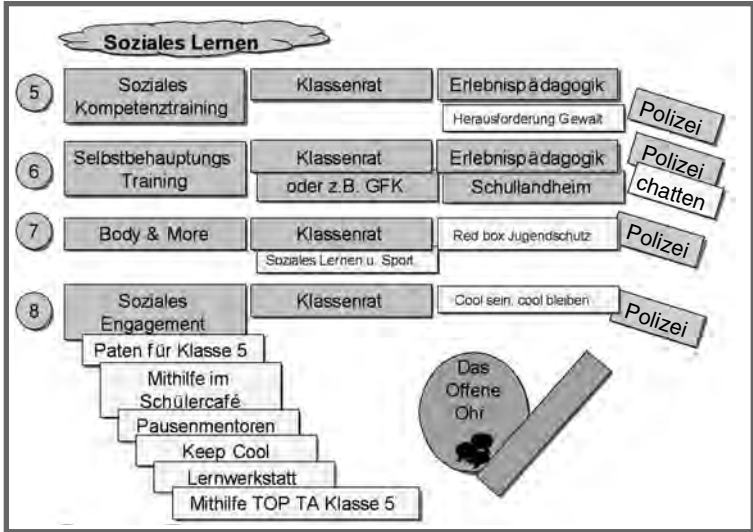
Soziales Lernen

5
Soziales Kompetenztraining
Klassenrat
Erlebnispädagogik
Herausforderung Gewalt
Polizei

6
Selbstbehauptungs Training
Klassenrat
oder z.B. GFK
Erlebnispädagogik
Schullandheim
Polizei
chatten

7
Body & More
Klassenrat
Soziales Lernen u. Sport
Red box Jugendschutz
Polizei

8
Soziales Engagement
Klassenrat
Cool sein, cool bleiben
Polizei

Paten für Klasse 5
Mithilfe im Schülercafé
Pausenmentoren
Keep Cool
Lernwerkstatt
Mithilfe TOP TA Klasse 5

Das Offene Ohr